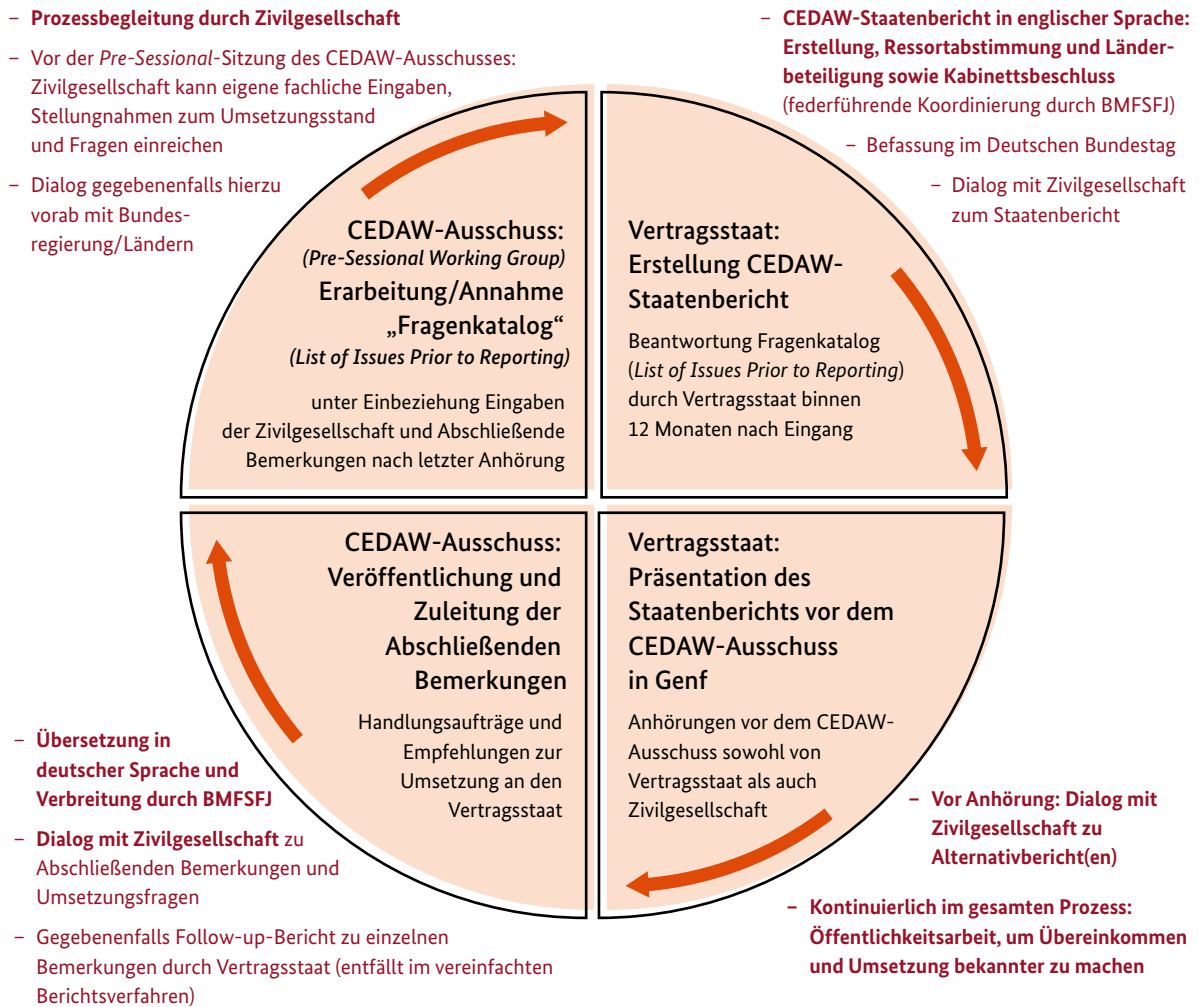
– **Prozessbegleitung durch Zivilgesellschaft**

– Vor der *Pre-Sessional*-Sitzung des CEDAW-Ausschusses: Zivilgesellschaft kann eigene fachliche Eingaben, Stellungnahmen zum Umsetzungsstand und Fragen einreichen

– Dialog gegebenenfalls hierzu vorab mit Bundesregierung/Ländern

– **CEDAW-Staatenbericht in englischer Sprache: Erstellung, Ressortabstimmung und Länderbeteiligung sowie Kabinettsbeschluss** (federführende Koordinierung durch BMFSFJ)

– Befassung im Deutschen Bundestag

– Dialog mit Zivilgesellschaft zum Staatenbericht

CEDAW-Ausschuss:
*(Pre-Sessional Working Group)*
Erarbeitung/Annahme „Fragenkatalog“
*(List of Issues Prior to Reporting)*

unter Einbeziehung Eingaben der Zivilgesellschaft und Abschließende Bemerkungen nach letzter Anhörung

Vertragsstaat:
Erstellung CEDAW-Staatenbericht

Beantwortung Fragenkatalog (*List of Issues Prior to Reporting*) durch Vertragsstaat binnen 12 Monaten nach Eingang

CEDAW-Ausschuss:
Veröffentlichung und Zuleitung der Abschließenden Bemerkungen

Handlungsaufträge und Empfehlungen zur Umsetzung an den Vertragsstaat

Vertragsstaat:
Präsentation des Staatenberichts vor dem CEDAW-Ausschuss in Genf

Anhörungen vor dem CEDAW-Ausschuss sowohl von Vertragsstaat als auch Zivilgesellschaft

– **Übersetzung in deutscher Sprache und Verbreitung durch BMFSFJ**

– **Dialog mit Zivilgesellschaft** zu Abschließenden Bemerkungen und Umsetzungsfragen

– Gegebenenfalls Follow-up-Bericht zu einzelnen Bemerkungen durch Vertragsstaat (entfällt im vereinfachten Berichtsverfahren)

– **Vor Anhörung: Dialog mit Zivilgesellschaft zu Alternativbericht(en)**

– **Kontinuierlich im gesamten Prozess: Öffentlichkeitsarbeit, um Übereinkommen und Umsetzung bekannter zu machen**